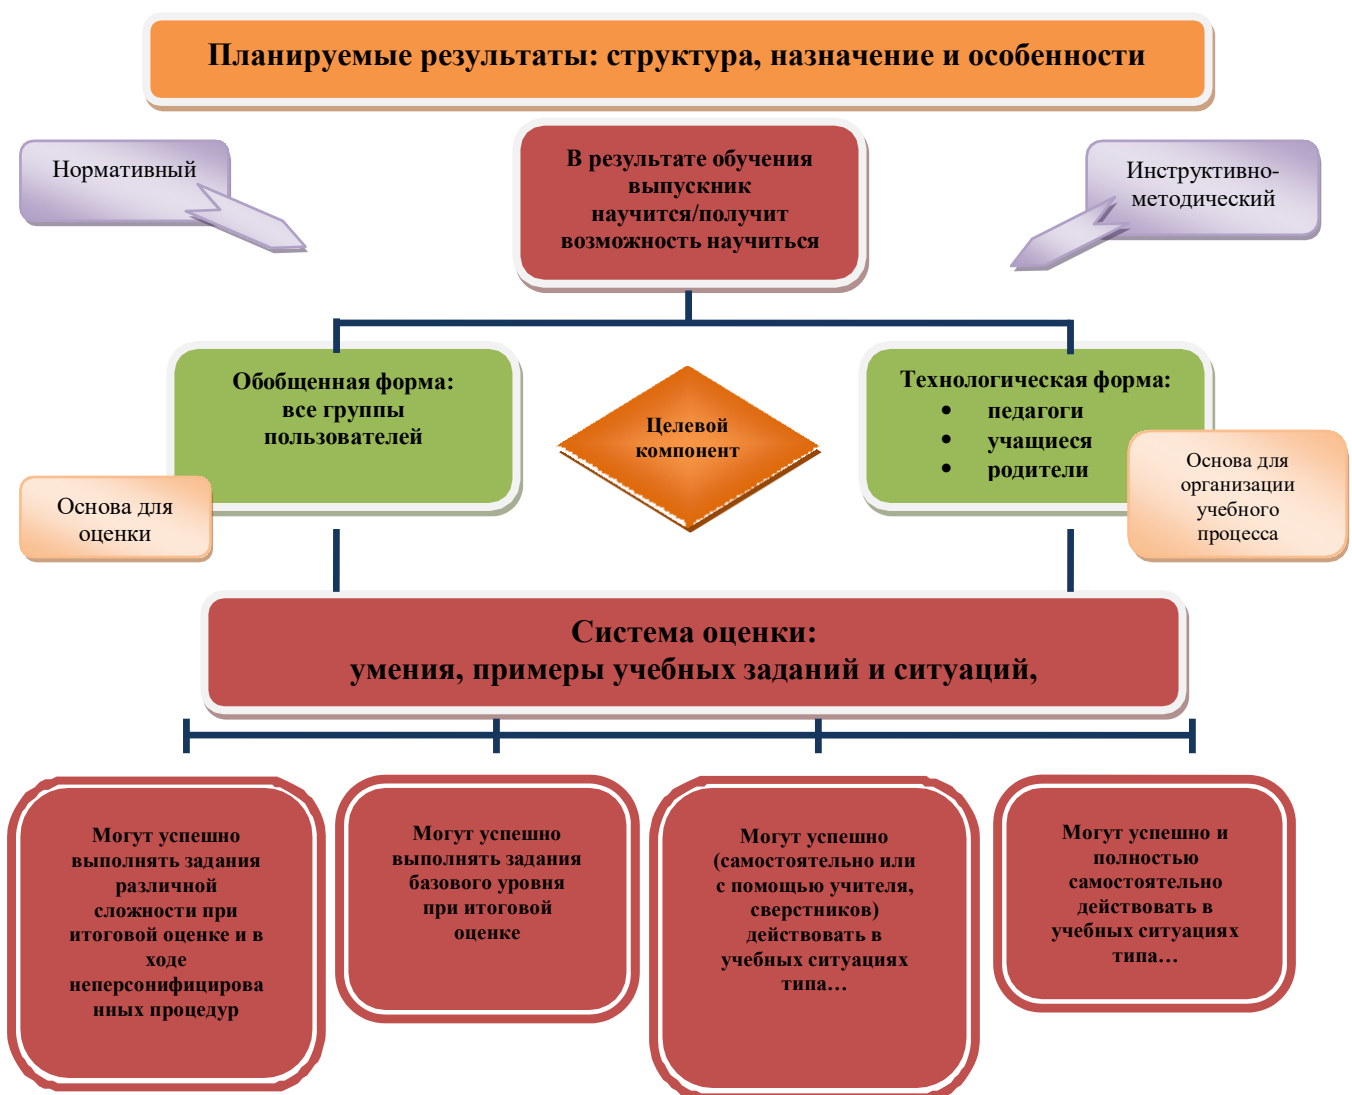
Планируемые результаты: структура, назначение и особенности

Нормативный

В результате обучения выпускник научится/получит возможность научиться

Инструктивно-методический

Обобщенная форма: все группы пользователей

Целевой компонент

Технологическая форма:
• педагоги
• учащиеся
• родители

Основа для оценки

Основа для организации учебного процесса

Система оценки:
умения, примеры учебных заданий и ситуаций,

Могут успешно выполнять задания различной сложности при итоговой оценке и в ходе неперсонифицированных процедур

Могут успешно выполнять задания базового уровня при итоговой оценке

Могут успешно (самостоятельно или с помощью учителя, сверстников) действовать в учебных ситуациях типа…

Могут успешно и полностью самостоятельно действовать в учебных ситуациях типа…